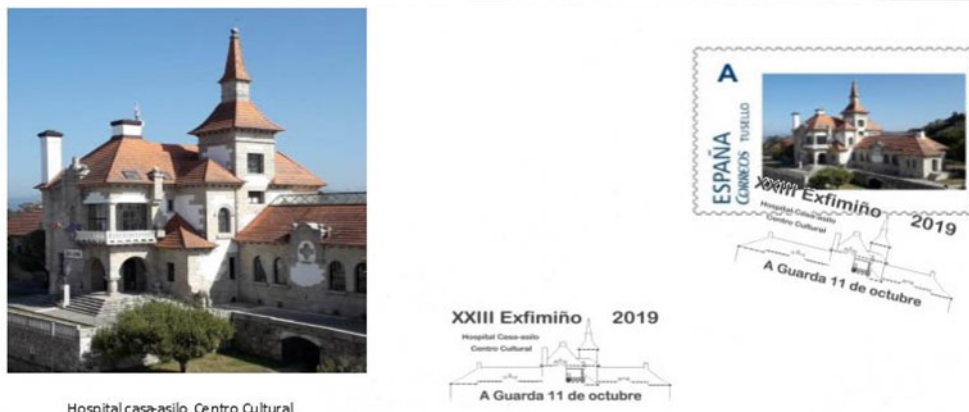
Hospital casa-asilo. Centro Cultural

XXIII Exfimiño 2019
Hospital Casa-asilo
Centro Cultural
A Guarda 11 de octubre

A
ESPAÑA
CORREOS TUSELLO

XXIII Exfimiño 2019
Hospital Casa-asilo
Centro Cultural
A Guarda 11 de octubre